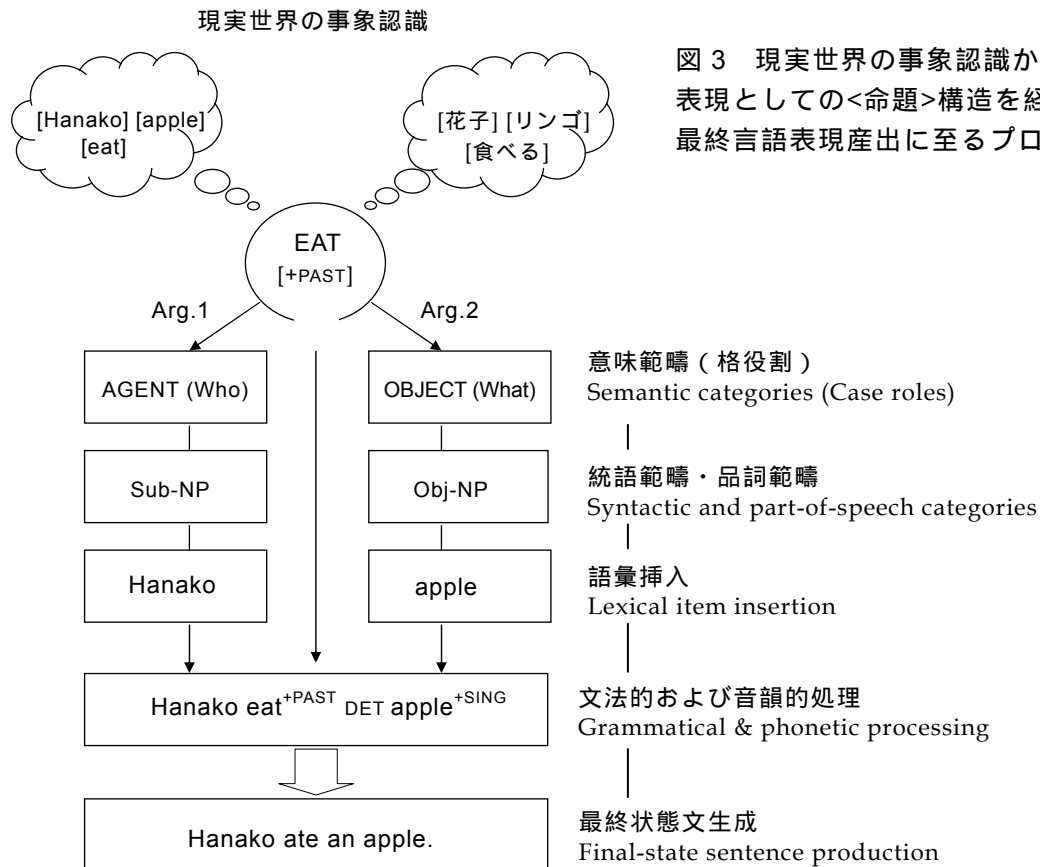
現実世界の事象認識

[Hanako] [apple] [eat]

[花子] [リンゴ] [食べる]

図 3　現実世界の事象認識か
表現としての<命題>構造を経
最終言語表現産出に至るプロ

EAT [+PAST]

Arg.1

Arg.2

AGENT (Who)

OBJECT (What)

意味範疇（格役割）
Semantic categories (Case roles)

Sub-NP

Obj-NP

統語範疇・品詞範疇
Syntactic and part-of-speech categories

Hanako

apple

語彙挿入
Lexical item insertion

Hanako eat$^{+PAST}$ $_{DET}$ apple$^{+SING}$

文法的および音韻的処理
Grammatical & phonetic processing

Hanako ate an apple.

最終状態文生成
Final-state sentence production